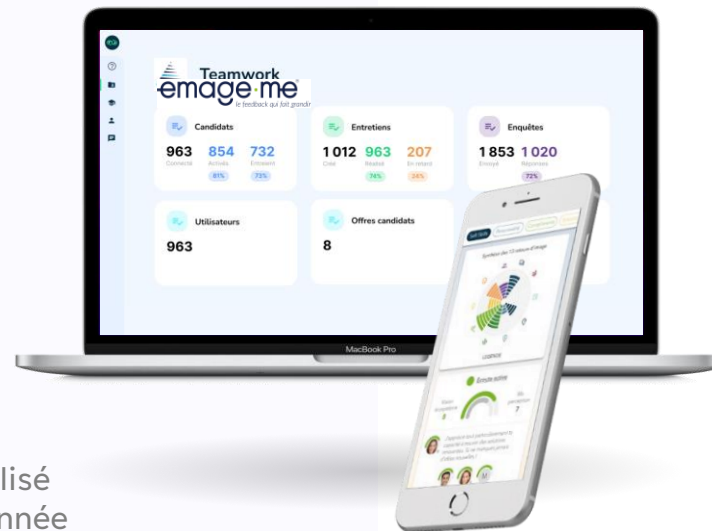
Teamwork
emage·me
le feedback qui fait grandir

Candidats
963 Connecté
854 Activés
732 Entrevant
61%
73%

Entretiens
1 012 Créé
963 Réalisé
207 En retard
74%
24%

Enquêtes
1 853 Envoyé
1 020 Réponses
72%

Utilisateurs
963

Offres candidats
8

MacBook Pro

Synthèse des 12 valeurs d'image

Émotion subie

lisé
nnée